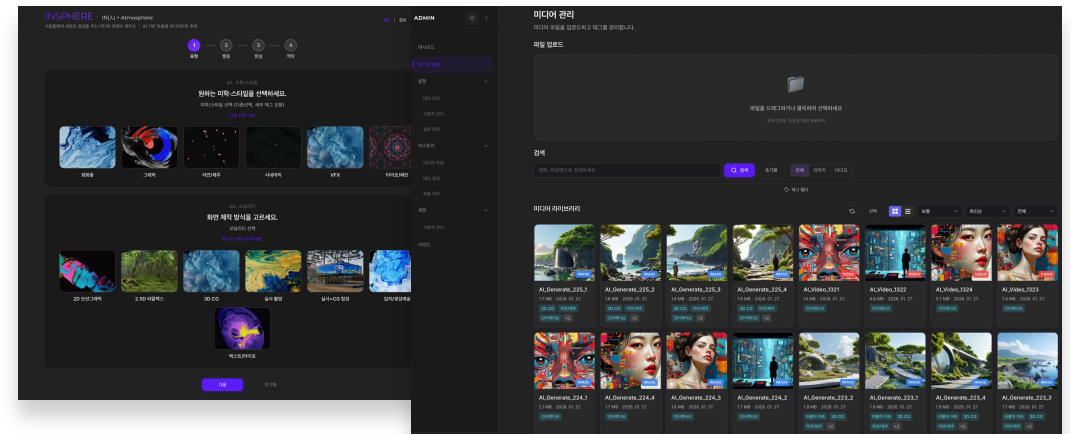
INSPHERE IN(人) + Atmosphere
KR | EN
1 표현 2 방송 3 완성 4 제작
원하는 미학·스타일을 선택하세요.
회화풍 그래픽 자연/우주 사내/우리 VFX 타이포/패턴
화면 제작 방식을 고르세요.
2D 인포그래픽 2.5D 레일렉스 3D CG 실사 촬영 실사+CG 합성 입자/생성예술
텍스트/타이포
다음 초기화

ADMIN
대시보드
미디어 관리
설정
라이브
미디어 관리
미디어 파일을 업로드하고 태그를 관리합니다.
파일 업로드
파일을 드래그하거나 클릭하여 선택하세요
검색
검색 초기화 전체 이미지 비디오
태그 필터
미디어 라이브러리
선택 보통 최신순 전체
AI_Generate_225_1
1.7 MB · 2026. 01. 27.
3D CG
AI_Generate_225_2
1.6 MB · 2026. 01. 27.
3D CG
AI_Generate_225_3
1.6 MB · 2026. 01. 27.
3D CG
AI_Generate_225_4
1.6 MB · 2026. 01. 27.
3D CG
AI_Video_1321
14 MB · 2026. 01. 27.
AI_Video_1322
9.6 MB · 2026. 01. 27.
AI_Video_1324
5.7 MB · 2026. 01. 27.
AI_Video_1323
7.4 MB · 2026. 01. 27.
AI_Generate_224_1
2.1 MB · 2026. 01. 27.
AI_Generate_224_4
1.7 MB · 2026. 01. 27.
AI_Generate_224_3
1.6 MB · 2026. 01. 27.
AI_Generate_224_2
1.7 MB · 2026. 01. 27.
AI_Generate_223_2
1.6 MB · 2026. 01. 27.
3D CG
AI_Generate_223_1
1.9 MB · 2026. 01. 27.
3D CG
AI_Generate_223_4
1.8 MB · 2026. 01. 27.
3D CG
AI_Generate_223_3
1.7 MB · 2026. 01. 27.